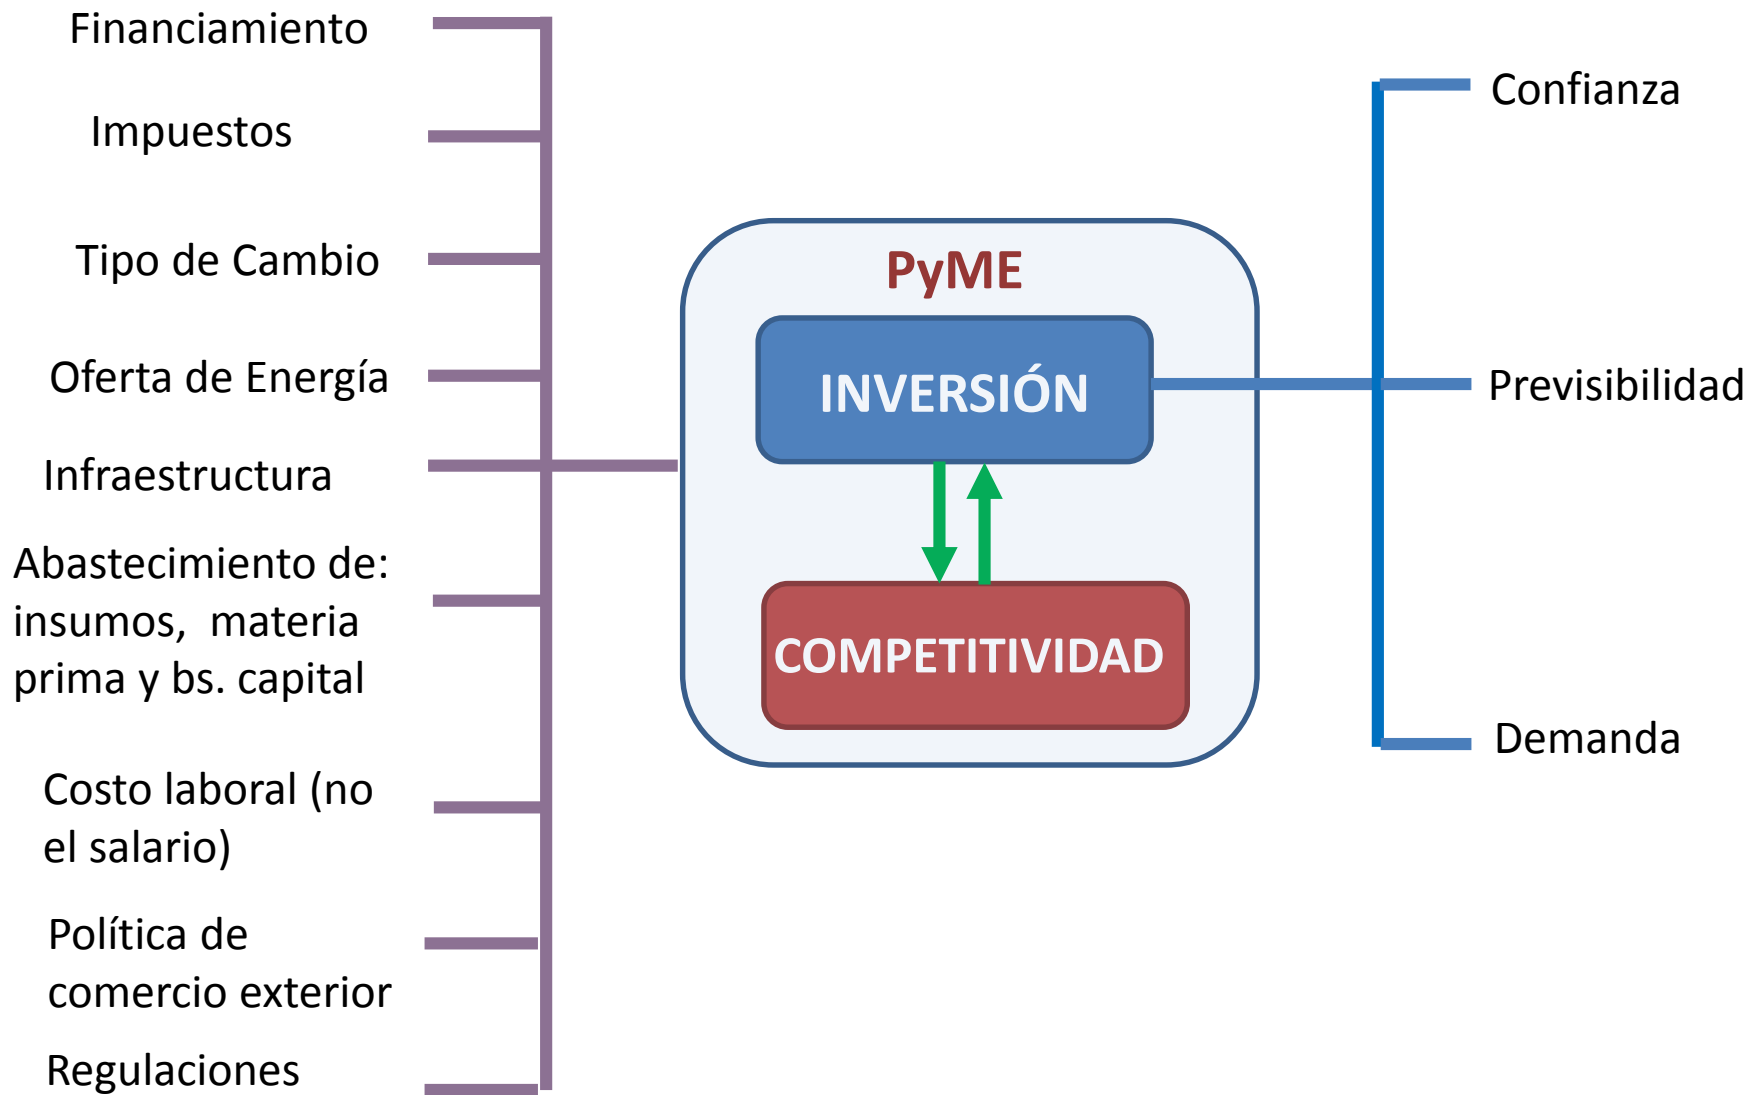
Financiamiento

Impuestos

Tipo de Cambio

Oferta de Energía

Infraestructura

Abastecimiento de: insumos, materia prima y bs. capital

Costo laboral (no el salario)

Política de comercio exterior

Regulaciones

PyME

INVERSIÓN

COMPETITIVIDAD

Confianza

Previsibilidad

Demanda